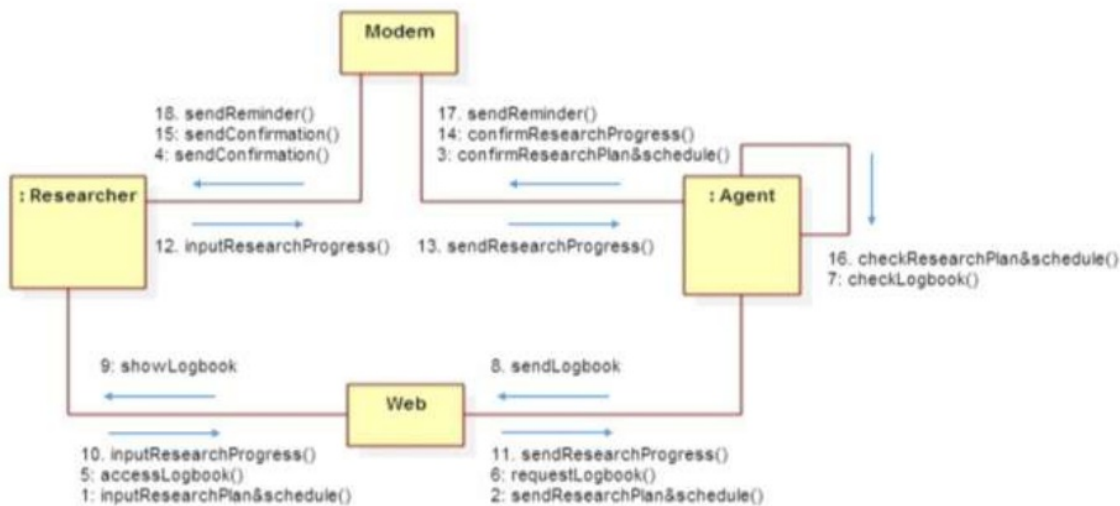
Modem

18. sendReminder()
15: sendConfirmation()
4: sendConfirmation()

17. sendReminder()
14: confirmResearchProgress()
3: confirmResearchPlan&schedule()

: Researcher

: Agent

12. inputResearchProgress()

13. sendResearchProgress()

16. checkResearchPlan&schedule()
7: checkLogbook()

9: showLogbook

8. sendLogbook

Web

10. inputResearchProgress()
5: accessLogbook()
1: inputResearchPlan&schedule()

11. sendResearchProgress()
6: requestLogbook()
2: sendResearchPlan&schedule()